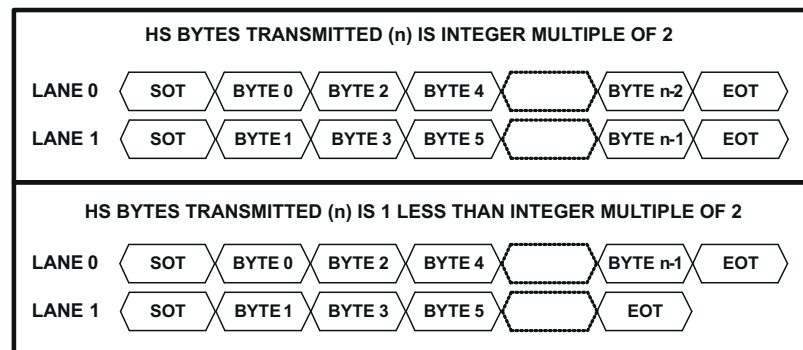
HS BYTES TRANSMITTED (n) IS INTEGER MULTIPLE OF 2

LANE 0 SOT BYTE 0 BYTE 2 BYTE 4 BYTE n-2 EOT

LANE 1 SOT BYTE 1 BYTE 3 BYTE 5 BYTE n-1 EOT

HS BYTES TRANSMITTED (n) IS 1 LESS THAN INTEGER MULTIPLE OF 2

LANE 0 SOT BYTE 0 BYTE 2 BYTE 4 BYTE n-1 EOT

LANE 1 SOT BYTE 1 BYTE 3 BYTE 5 EOT